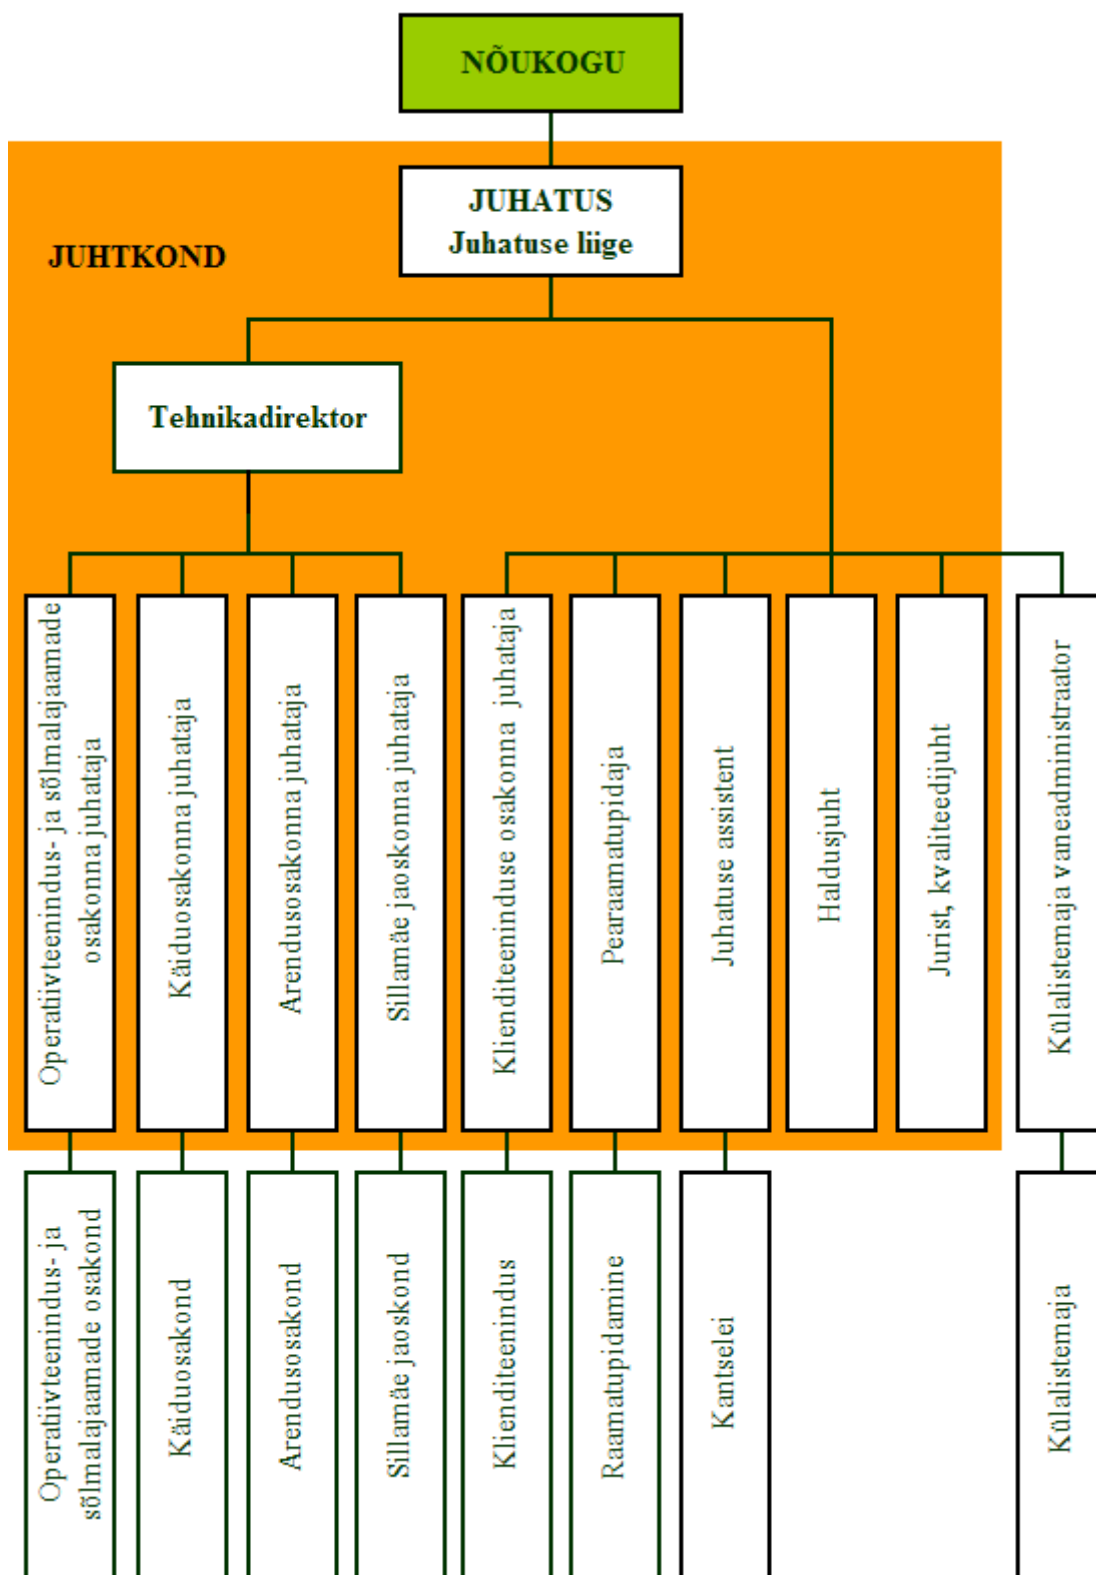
NÕUKOGU

JUHATUS
Juhatuse liige

JUHTKOND

Tehnikadirektor

Operatiivteenindus- ja sõlmalajaamade osakonna juhataja

Käiduosakonna juhataja

Arendusosakonna juhataja

Sillamäe jaoskonna juhataja

Klienditeeninduse osakonna juhataja

Pearaamatupidaja

Juhatuse assistent

Haldusjuht

Jurist, kvaliteedijuht

Külalistemaja vaneadministraator

Operatiivteenindus- ja sõlmalajaamade osakond

Käiduosakond

Arendusosakond

Sillamäe jaoskond

Klienditeenindus

Raamatupidamine

Kantselei

Külalistemaja